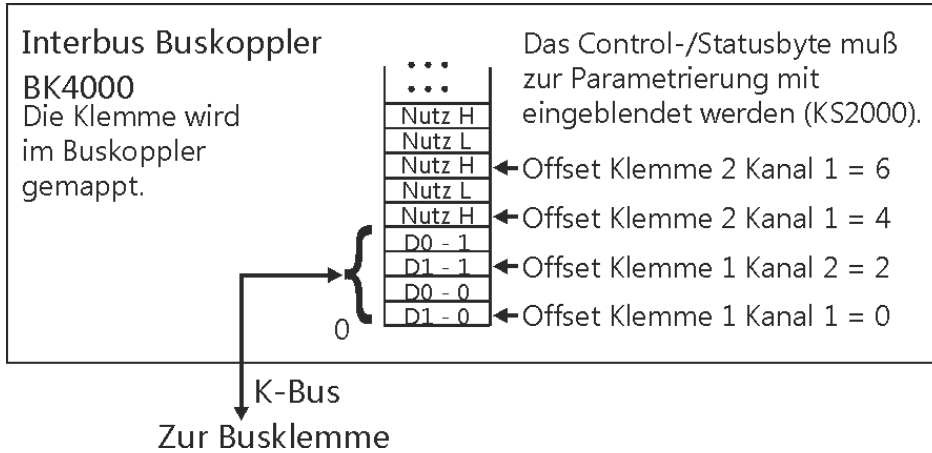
Interbus Buskoppler
BK4000
Die Klemme wird im Buskoppler gemappt.

Das Control-/Statusbyte muß zur Parametrierung mit eingeblendet werden (KS2000).

...
...
Nutz H
Nutz L
Nutz H ← Offset Klemme 2 Kanal 1 = 6
Nutz L
Nutz H ← Offset Klemme 2 Kanal 1 = 4
D0 - 1
D1 - 1 ← Offset Klemme 1 Kanal 2 = 2
D0 - 0
0 D1 - 0 ← Offset Klemme 1 Kanal 1 = 0

K-Bus
Zur Busklemme